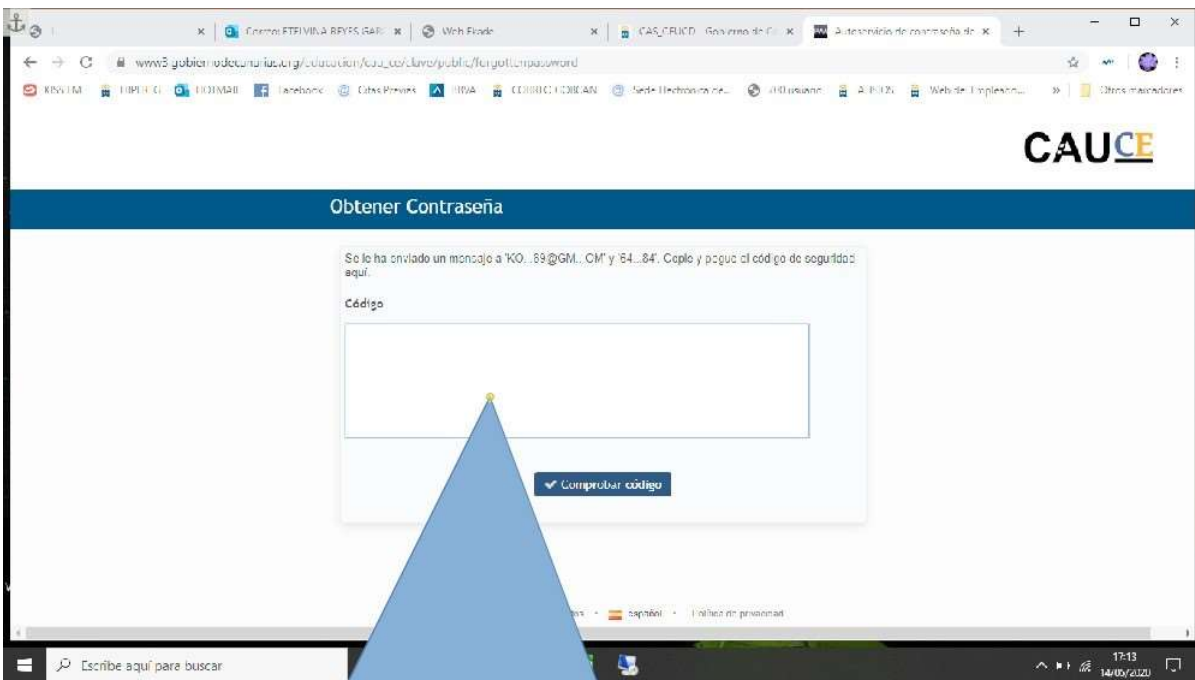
Correo: ETELVINA REYES GAR | Web Fiado | CAS_CEUCD - Gobierno de C | Autoservicio de contraseña de

www3.gobiernodecanarias.org/educacion/cau_ce/clave/public/forgottenpassword

KRATEM | HIPERC | HOTMAIL | Facebook | Citas Previas | BBVA | CORREO CORCAN | Sede Electrónica de... | usuario | Web de Empleado... | Otros marcadores

CAUCE

Obtener Contraseña

Se le ha enviado un mensaje a 'KO...89@GM...CM' y '64...84'. Copie y pegue el código de seguridad aquí.

Código

✔ Comprobar código

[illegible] · Español · Política de privacidad

Escribe aquí para buscar

17:13
14/05/2020